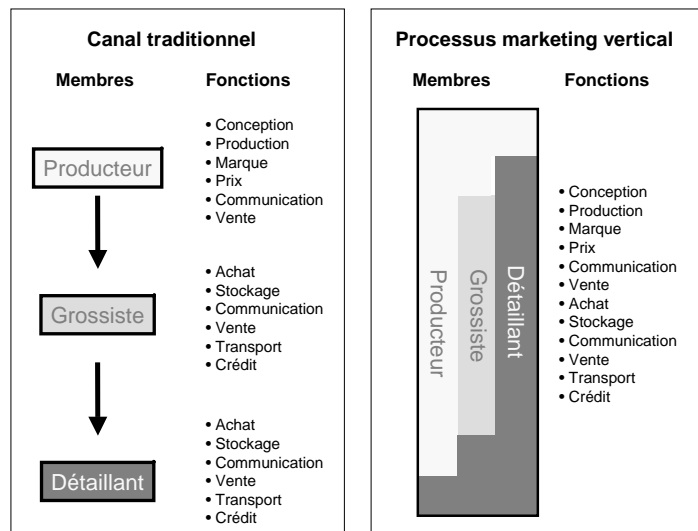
**Canal traditionnel**

Membres

Fonctions

Producteur

• Conception
• Production
• Marque
• Prix
• Communication
• Vente

Grossiste

• Achat
• Stockage
• Communication
• Vente
• Transport
• Crédit

Détaillant

• Achat
• Stockage
• Communication
• Vente
• Transport
• Crédit

**Processus marketing vertical**

Membres

Fonctions

Producteur

Grossiste

Détaillant

• Conception
• Production
• Marque
• Prix
• Communication
• Vente
• Achat
• Stockage
• Communication
• Vente
• Transport
• Crédit